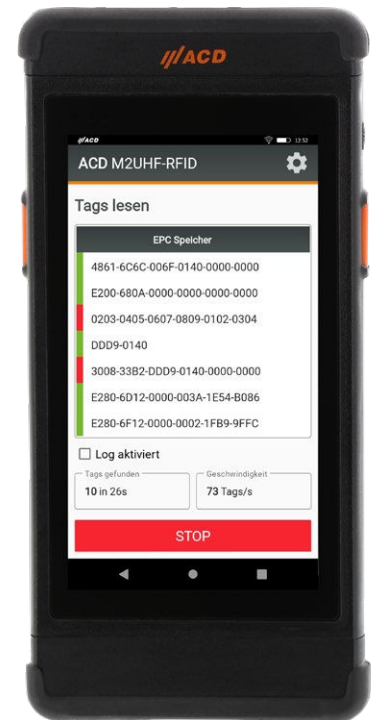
ACD

ACD 12:52

ACD M2UHF-RFID

Tags lesen

EPC Speicher

4861-6C6C-006F-0140-0000-0000

E200-680A-0000-0000-0000-0000

0203-0405-0607-0809-0102-0304

DDD9-0140

3008-33B2-DDD9-0140-0000-0000

E280-6D12-0000-003A-1E54-B086

E280-6F12-0000-0002-1FB9-9FFC

Log aktiviert

Tags gefunden
10 in 26s

Geschwindigkeit
73 Tags/s

STOP